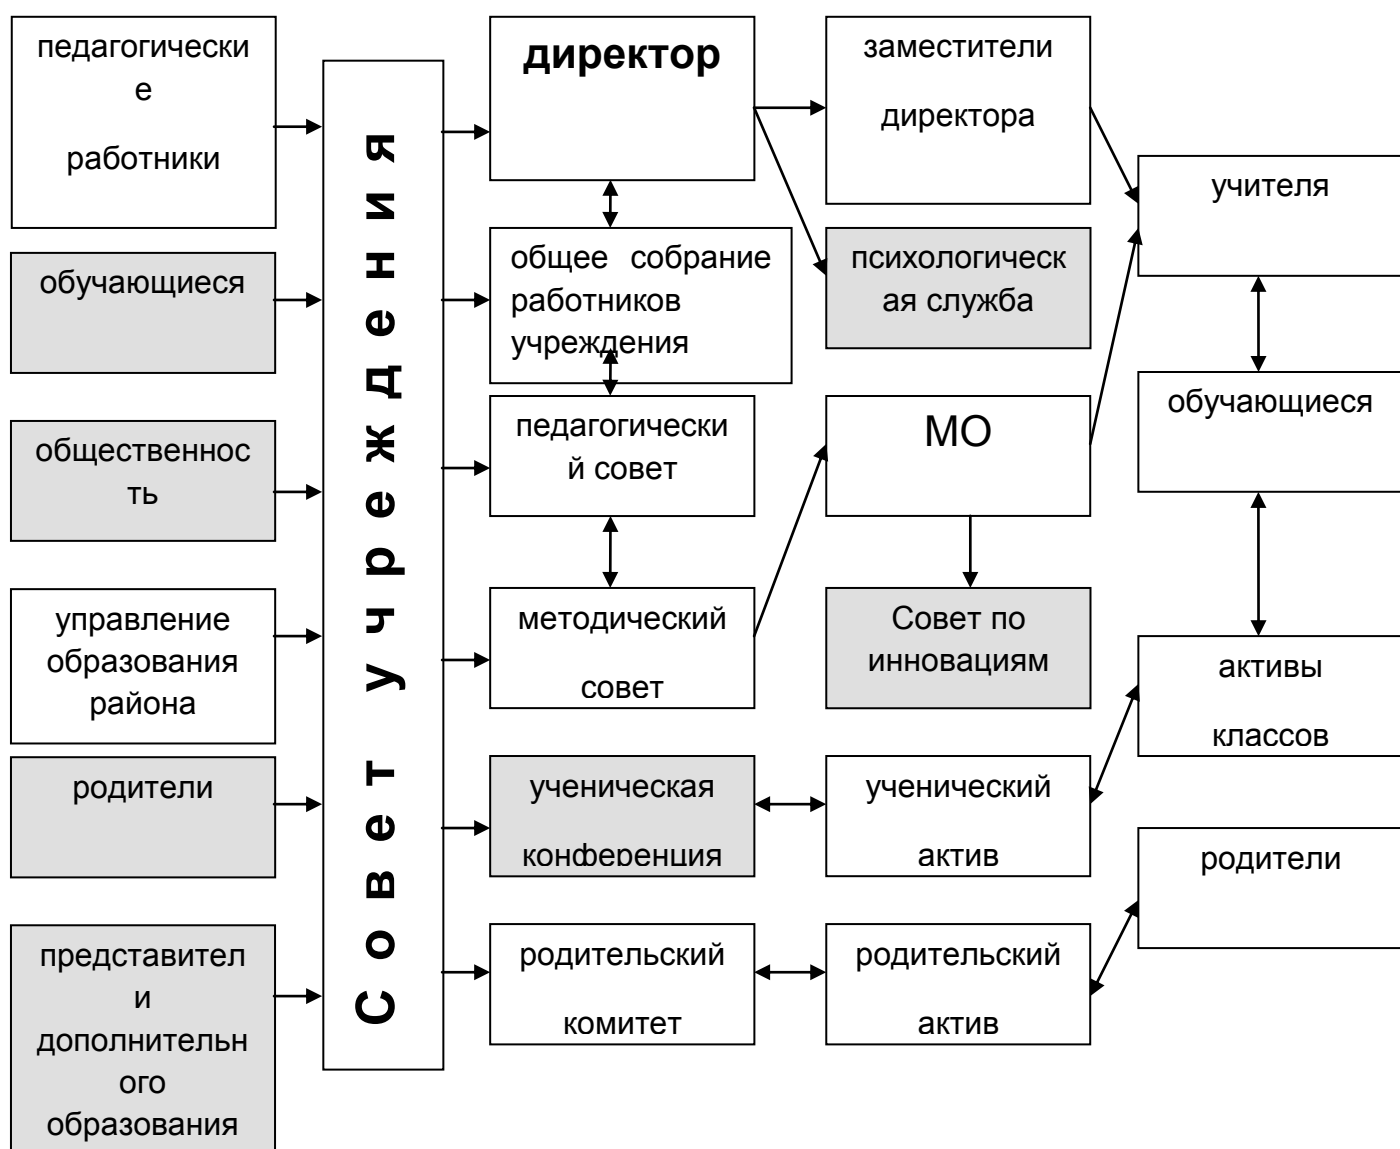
педагогически
е
работники

обучающиеся

общественнос
ть

управление образования района

родители

представител
и
дополнительн
ого
образования

Совет учреждения

директор

общее собрание работников учреждения

педагогически
й совет

методический
совет

ученическая
конференция

родительский
комитет

заместители
директора

психологическ
ая служба

МО

Совет по инновациям

ученический
актив

родительский
актив

учителя

обучающиеся

активы
классов

родители